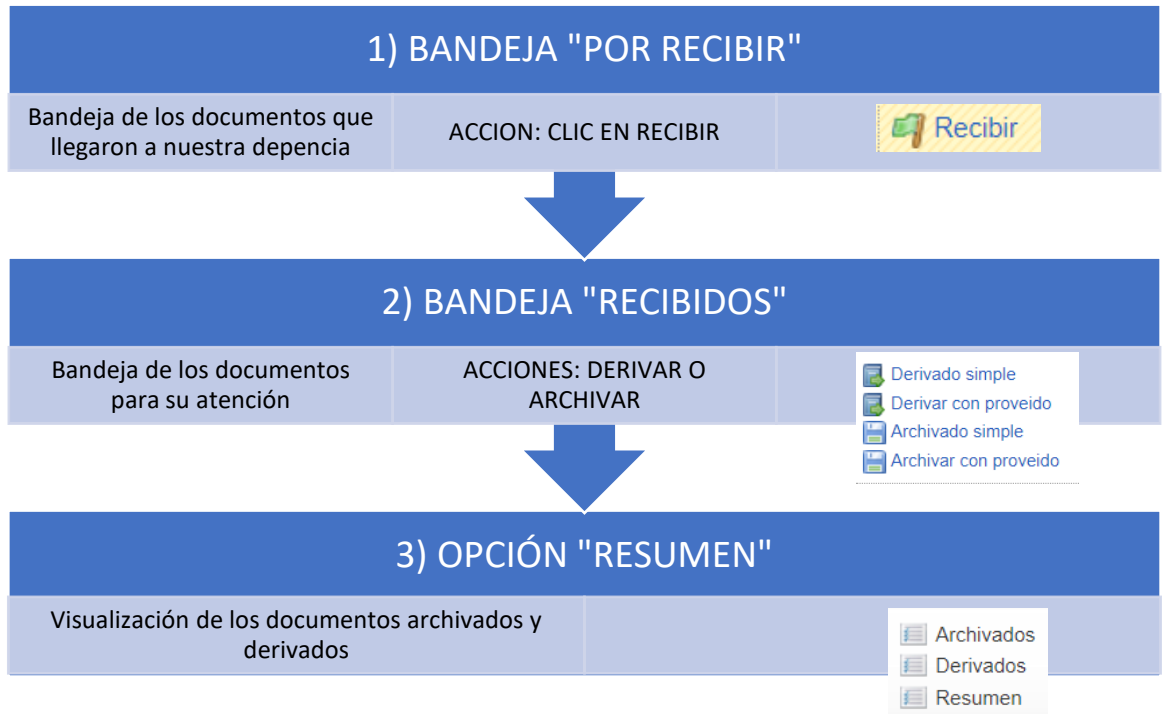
1) BANDEJA "POR RECIBIR"

| Bandeja de los documentos que llegaron a nuestra depencia | ACCION: CLIC EN RECIBIR | Recibir |
|---|---|---|

2) BANDEJA "RECIBIDOS"

| Bandeja de los documentos para su atención | ACCIONES: DERIVAR O ARCHIVAR | Derivado simple<br>Derivar con proveido<br>Archivado simple<br>Archivar con proveido |
|---|---|---|

3) OPCIÓN "RESUMEN"

| Visualización de los documentos archivados y derivados | Archivados<br>Derivados<br>Resumen |
|---|---|